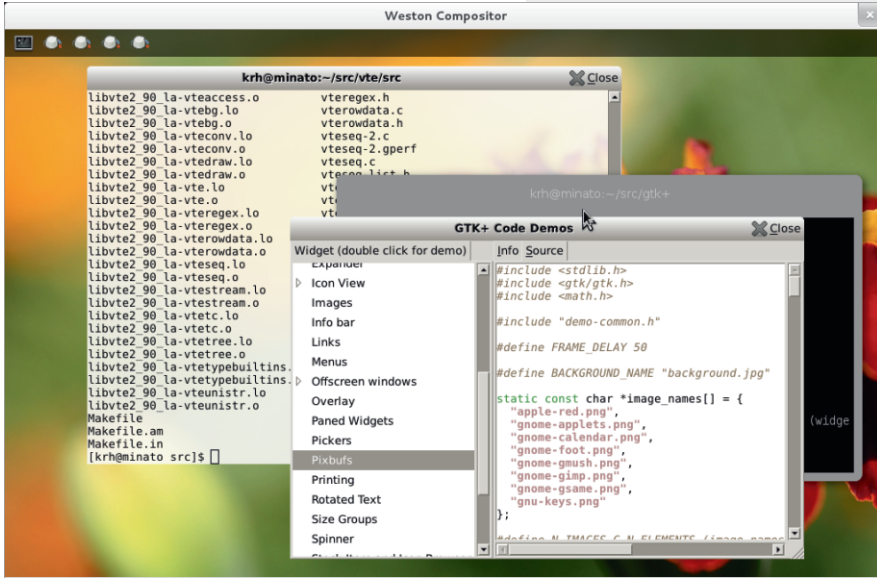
Weston Compositor

krh@minato:~/src/vte/src
Close

libvte2_90_la-vteaccess.o
libvte2_90_la-vtebg.lo
libvte2_90_la-vtebg.o
libvte2_90_la-vteconv.lo
libvte2_90_la-vteconv.o
libvte2_90_la-vtedraw.lo
libvte2_90_la-vtedraw.o
libvte2_90_la-vte.lo
libvte2_90_la-vte.o
libvte2_90_la-vteregex.lo
libvte2_90_la-vteregex.o
libvte2_90_la-vterowdata.lo
libvte2_90_la-vterowdata.o
libvte2_90_la-vteseq.lo
libvte2_90_la-vteseq.o
libvte2_90_la-vtestream.lo
libvte2_90_la-vtestream.o
libvte2_90_la-vtetc.lo
libvte2_90_la-vtetc.o
libvte2_90_la-vtetree.lo
libvte2_90_la-vtetree.o
libvte2_90_la-vtetypebuiltins.
libvte2_90_la-vtetypebuiltins.
libvte2_90_la-vteunistr.lo
libvte2_90_la-vteunistr.o
Makefile
Makefile.am
Makefile.in
[krh@minato src]$

vteregex.h
vterowdata.c
vterowdata.h
vteseq-2.c
vteseq-2.gperf
vteseq.c
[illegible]

krh@minato:~/src/gtk+

GTK+ Code Demos
Close

Widget (double click for demo)
Info Source

Expander
Icon View
Images
Info bar
Links
Menus
Offscreen windows
Overlay
Paned Widgets
Pickers
Pixbufs
Printing
Rotated Text
Size Groups
Spinner

#include <stdlib.h>
#include <gtk/gtk.h>
#include <math.h>

#include "demo-common.h"

#define FRAME_DELAY 50

#define BACKGROUND_NAME "background.jpg"

static const char *image_names[] = {
"apple-red.png",
"gnome-applets.png",
"gnome-calendar.png",
"gnome-foot.png",
"gnome-gmush.png",
"gnome-gimp.png",
"gnome-gsame.png",
"gnu-keys.png"
};

(widge